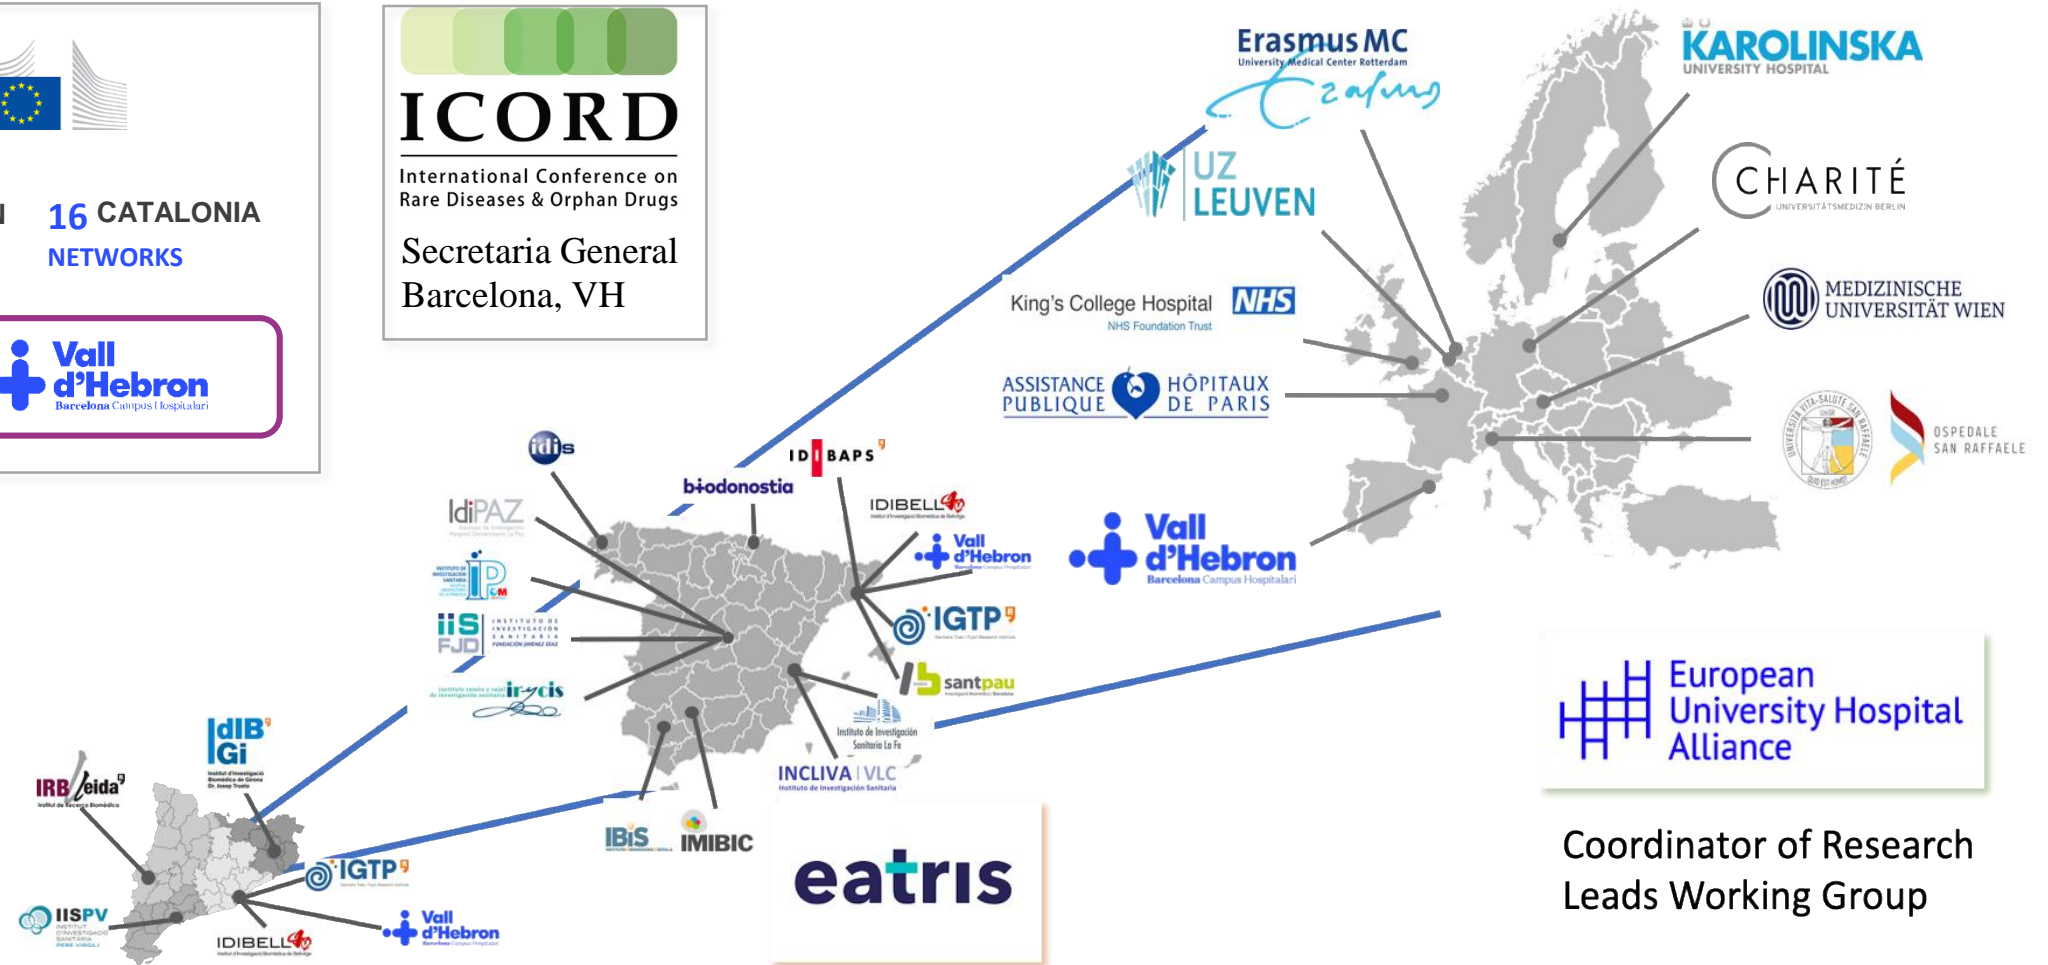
16 CATALONIA NETWORKS

Vall d'Hebron Barcelona Campus Hospitalari

ICORD
International Conference on Rare Diseases & Orphan Drugs
Secretaria General Barcelona, VH

Erasmus MC University Medical Center Rotterdam

KAROLINSKA UNIVERSITY HOSPITAL

UZ LEUVEN

CHARITÉ UNIVERSITÄTSMEDIZIN BERLIN

King's College Hospital NHS Foundation Trust NHS

MEDIZINISCHE UNIVERSITÄT WIEN

ASSISTANCE PUBLIQUE HÔPITAUX DE PARIS

OSPEDALE SAN RAFFAELE

idis

IdiPAZ

biodonostia

IDIBAPS

IDIBELL

Vall d'Hebron

Vall d'Hebron Barcelona Campus Hospitalari

iiS FJD

IGTP

irycis

santpau

Instituto de Investigación Sanitaria La Fe

INCLIVA | VLC

IdIBGi

IRB Lleida

IGTP

IISPV

IDIBELL

Vall d'Hebron

IBiS

IMIBIC

eatris

European University Hospital Alliance

Coordinator of Research Leads Working Group